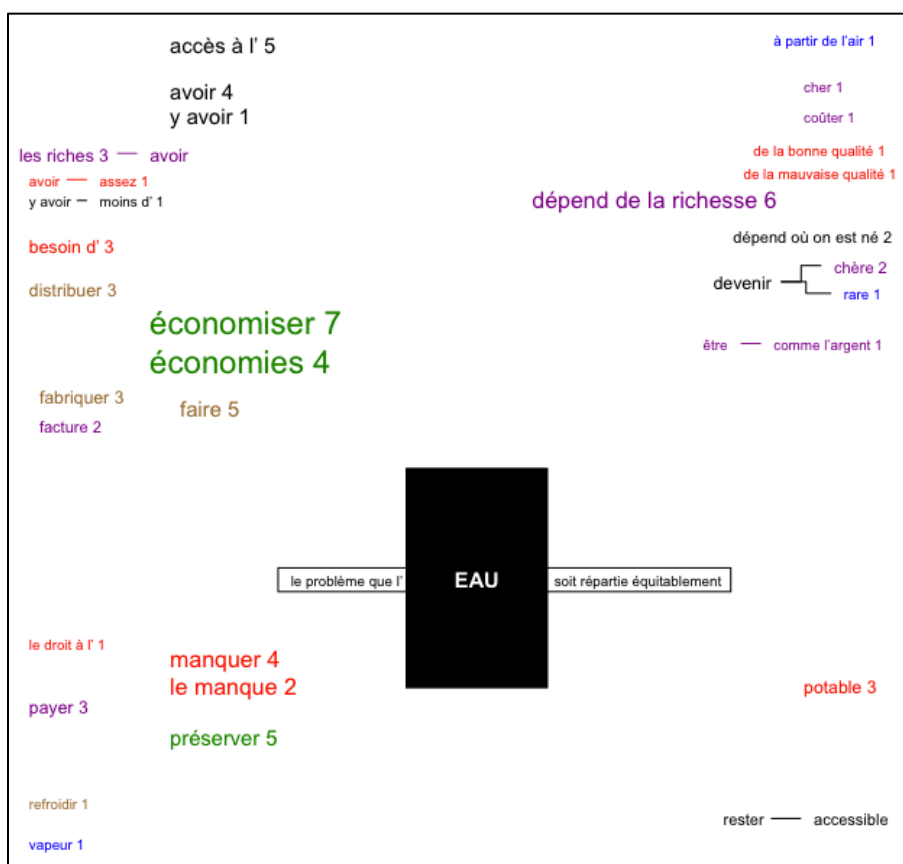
accès à l' 5

avoir 4
y avoir 1

les riches 3 — avoir
avoir — assez 1
y avoir – moins d' 1

besoin d' 3

distribuer 3

économiser 7
économies 4

fabriquer 3
facture 2

faire 5

à partir de l'air 1

cher 1

coûter 1

de la bonne qualité 1
de la mauvaise qualité 1

dépend de la richesse 6

dépend où on est né 2

devenir
chère 2
rare 1

être — comme l'argent 1

le problème que l'

EAU

soit répartie équitablement

le droit à l' 1

manquer 4
le manque 2

payer 3

préserver 5

potable 3

refroidir 1

vapeur 1

rester — accessible